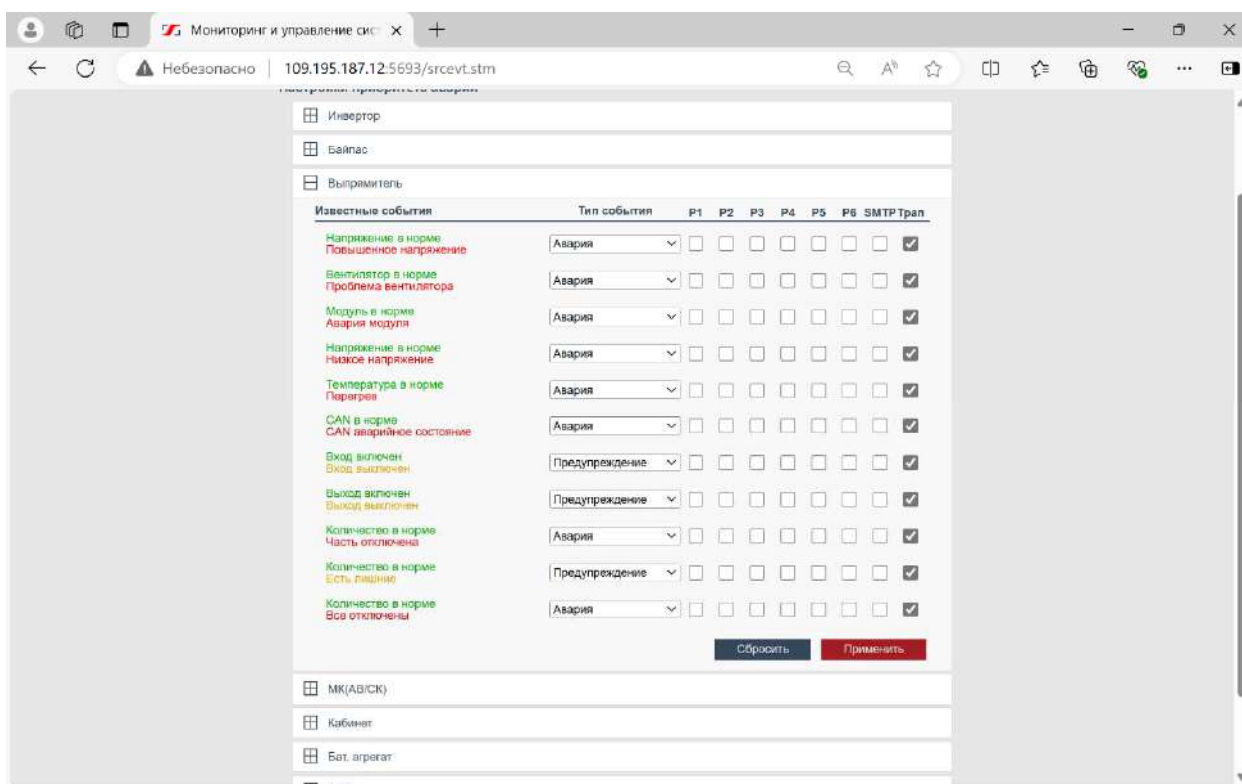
Мониторинг и управление сис ×

Небезопасно | 109.195.187.12:5693/srcevt.stm

Инвертор

Байпас

Выпрямитель

| Известные события | Тип события | P1 | P2 | P3 | P4 | P5 | P6 | SMTP | Трап |
|---|---|---|---|---|---|---|---|---|---|
| Напряжение в норме Повышенное напряжение | Авария | | | | | | | | |
| Вентилятор в норме Проблема вентилятора | Авария | | | | | | | | |
| Модуль в норме Авария модуля | Авария | | | | | | | | |
| Напряжение в норме Низкое напряжение | Авария | | | | | | | | |
| Температура в норме Перегрев | Авария | | | | | | | | |
| CAN в норме CAN аварийное состояние | Авария | | | | | | | | |
| Вход включен Вход выключен | Предупреждение | | | | | | | | |
| Выход включен Выход выключен | Предупреждение | | | | | | | | |
| Количество в норме Часть отключена | Авария | | | | | | | | |
| Количество в норме Есть лишние | Предупреждение | | | | | | | | |
| Количество в норме Все отключены | Авария | | | | | | | | |

Сбросить Применить

МК(АВ/СК)

Кабинет

Бат. агрегат